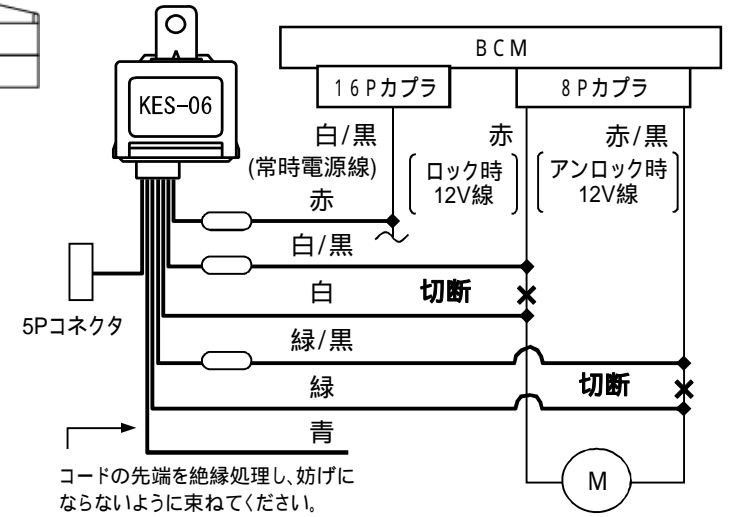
BCM

16Pカプラ

8Pカプラ

KES-06

白/黒
(常時電源線)

赤
ロック時
12V線

赤/黒
アンロック時
12V線

赤

白/黒

白

切断

5Pコネクタ

緑/黒

緑

切断

青

コードの先端を絶縁処理し、妨げにならないように束ねてください。

M